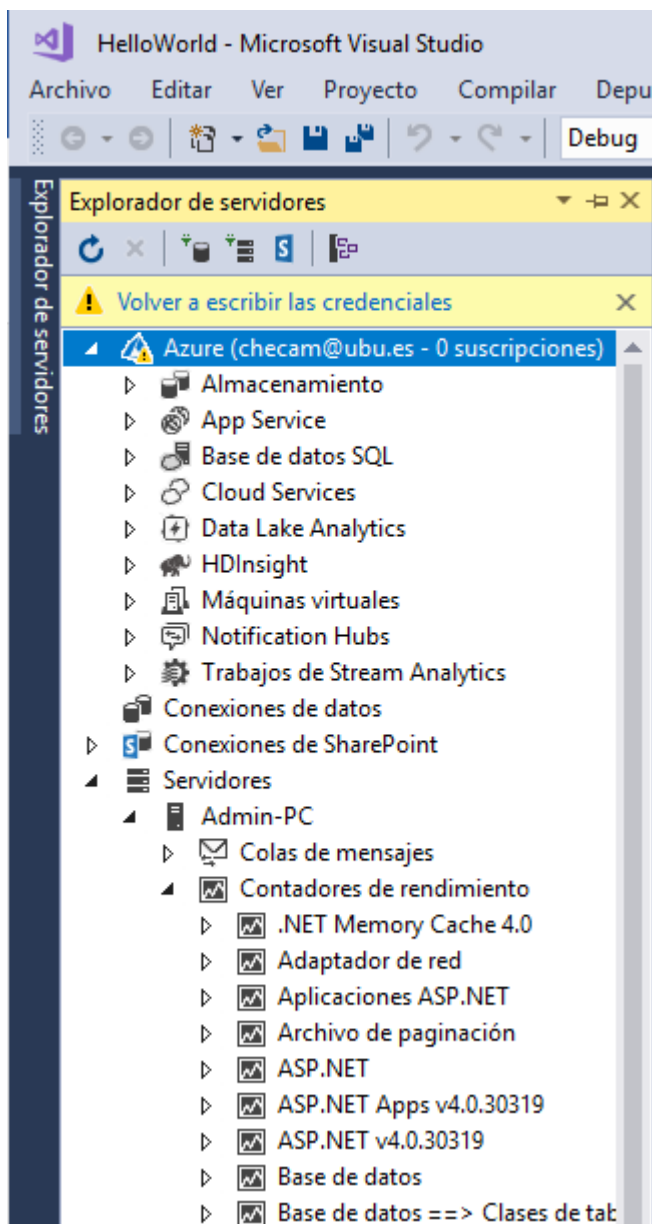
HelloWorld - Microsoft Visual Studio

Archivo Editar Ver Proyecto Compilar Depu

Debug

Explorador de servidores

Explorador de servidores

Volver a escribir las credenciales

Azure (checam@ubu.es - 0 suscripciones)
Almacenamiento
App Service
Base de datos SQL
Cloud Services
Data Lake Analytics
HDInsight
Máquinas virtuales
Notification Hubs
Trabajos de Stream Analytics
Conexiones de datos
Conexiones de SharePoint
Servidores
Admin-PC
Colas de mensajes
Contadores de rendimiento
.NET Memory Cache 4.0
Adaptador de red
Aplicaciones ASP.NET
Archivo de paginación
ASP.NET
ASP.NET Apps v4.0.30319
ASP.NET v4.0.30319
Base de datos
Base de datos ==> Clases de tab